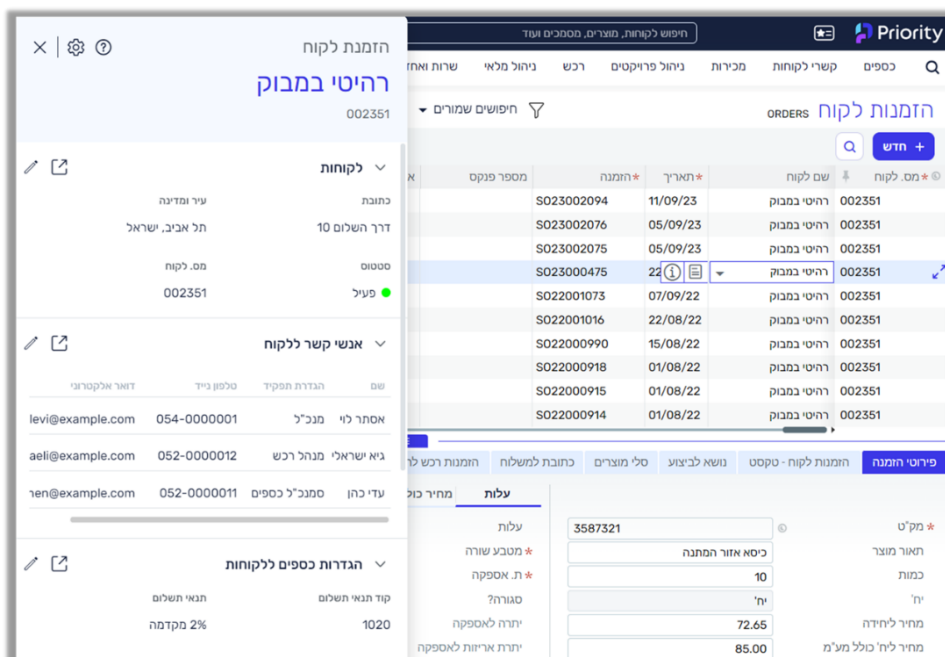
Priority
חיפוש לקוחות, מוצרים, מסמכים ועוד
כספים
קשרי לקוחות
מכירות
ניהול פרויקטים
רכש
ניהול מלאי
שרות ואחז

הזמנות לקוח ORDERS
חיפושים שמורים
+ חדש

| מס. לקוח | שם לקוח | תאריך | הזמנה | מספר פנקס |
|---|---|---|---|---|
| 002351 | רהיטי במבוק | 11/09/23 | S023002094 | |
| 002351 | רהיטי במבוק | 05/09/23 | S023002076 | |
| 002351 | רהיטי במבוק | 05/09/23 | S023002075 | |
| 002351 | רהיטי במבוק | 22 | S023000475 | |
| 002351 | רהיטי במבוק | 07/09/22 | S022001073 | |
| 002351 | רהיטי במבוק | 22/08/22 | S022001016 | |
| 002351 | רהיטי במבוק | 15/08/22 | S022000990 | |
| 002351 | רהיטי במבוק | 01/08/22 | S022000918 | |
| 002351 | רהיטי במבוק | 01/08/22 | S022000915 | |
| 002351 | רהיטי במבוק | 01/08/22 | S022000914 | |

פירוטי הזמנה
הזמנות לקוח - טקסט
נושא לביצוע
סלי מוצרים
כתובת למשלוח
הזמנות רכש ל

עלות
מחיר כול

מק"ט 3587321
תאור מוצר כיסא אזור המתנה
כמות 10
יח' יח'
מחיר ליחידה 72.65
מחיר ליח' כולל מע"מ 85.00
עלות
מטבע שורה
ת. אספקה
סגורה?
יתרה לאספקה
יתרת אריזות לאספקה

הזמנת לקוח
רהיטי במבוק
002351

לקוחות
כתובת
דרך השלום 10
עיר ומדינה
תל אביב, ישראל
סטטוס
פעיל
מס. לקוח
002351

אנשי קשר ללקוח
| שם | הגדרת תפקיד | טלפון נייד | דואר אלקטרוני |
|---|---|---|---|
| אסתר לוי | מנכ"ל | 054-0000001 | levi@example.com |
| גיא ישראלי | מנהל רכש | 052-0000012 | aeli@example.com |
| עדי כהן | סמנכ"ל כספים | 052-0000011 | nen@example.com |

הגדרות כספים ללקוחות
קוד תנאי תשלום
1020
תנאי תשלום
2% מקדמה